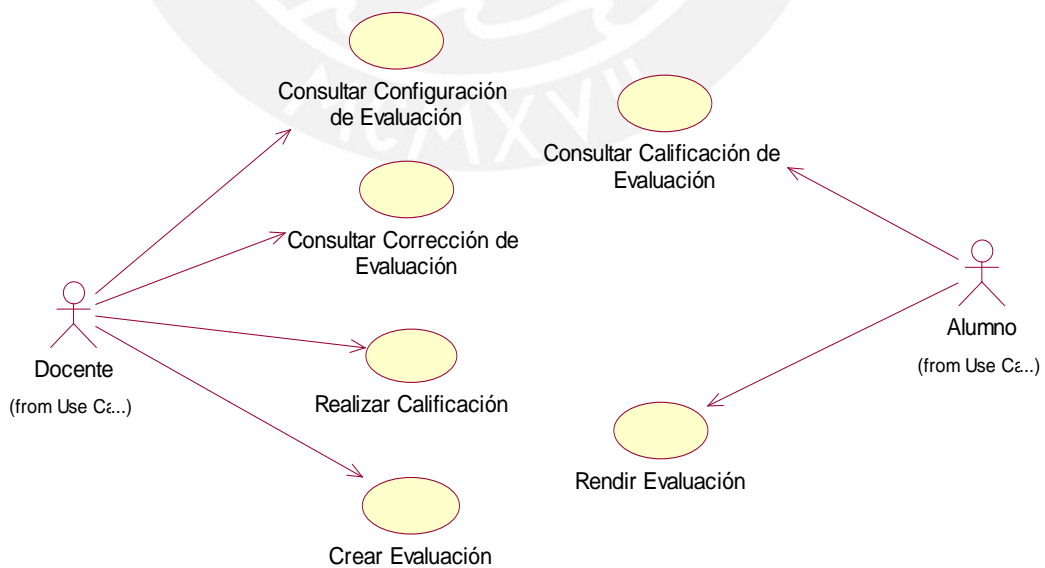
Consultar Configuración de Evaluación

Consultar Calificación de Evaluación

Consultar Corrección de Evaluación

Docente

(from Use Ca...)

Realizar Calificación

Crear Evaluación

Alumno

(from Use Ca...)

Rendir Evaluación